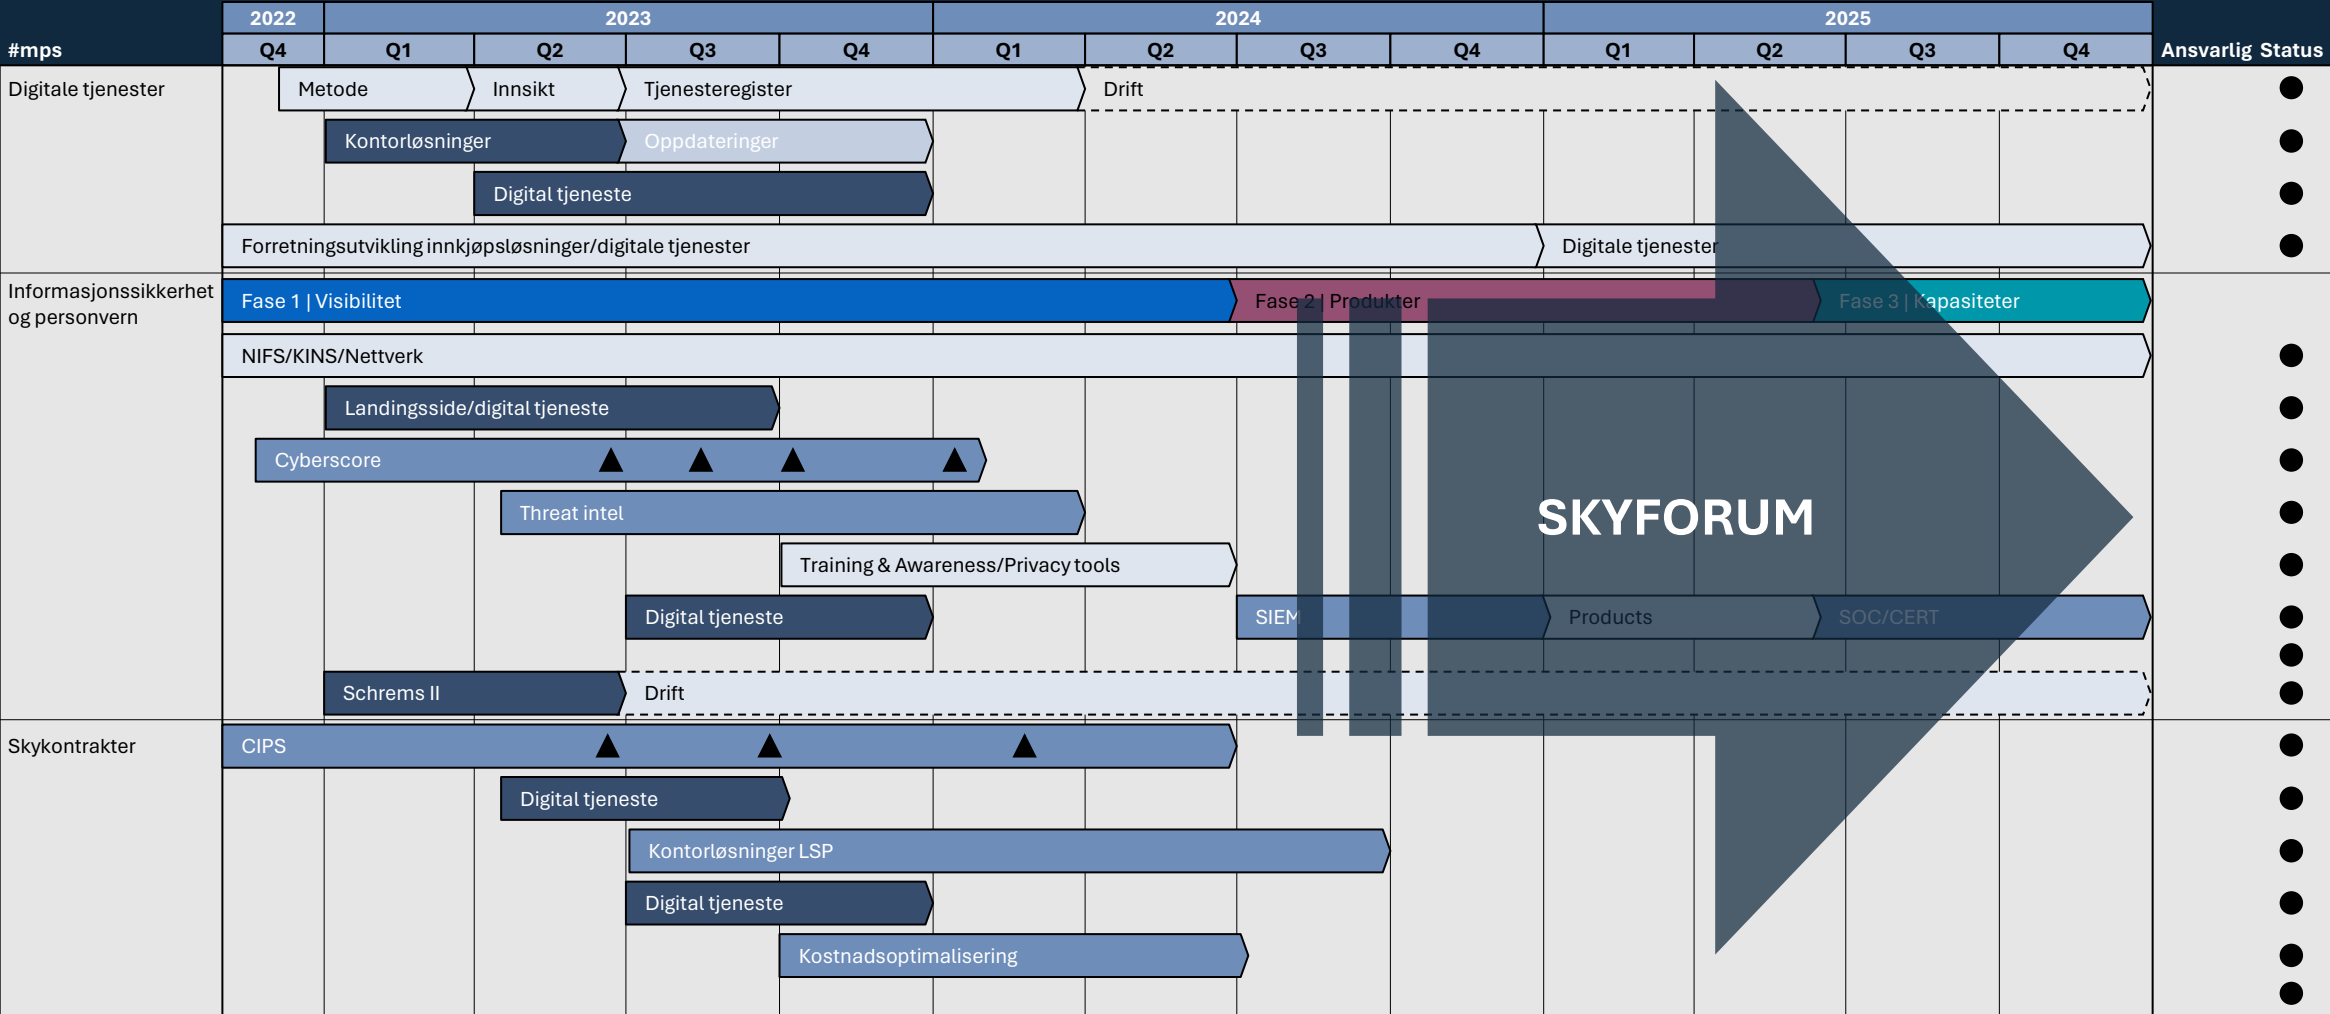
| #mps | 2022 Q4 | 2023 Q1 | 2023 Q2 | 2023 Q3 | 2023 Q4 | 2024 Q1 | 2024 Q2 | 2024 Q3 | 2024 Q4 | 2025 Q1 | 2025 Q2 | 2025 Q3 | 2025 Q4 | Ansvarlig | Status |
|---|---|---|---|---|---|---|---|---|---|---|---|---|---|---|---|

Digitale tjenester
Metode
Innsikt
Tjenesteregister
Drift
Kontorløsninger
Oppdateringer
Digital tjeneste
Forretningsutvikling innkjøpsløsninger/digitale tjenester
Digitale tjenester

Informasjonssikkerhet og personvern
Fase 1 | Visibilitet
Fase 2 | Produkter
Fase 3 | Kapasiteter
NIFS/KINS/Nettverk
Landingsside/digital tjeneste
Cyberscore
Threat intel
Training & Awareness/Privacy tools
Digital tjeneste
SIEM
Products
SOC/CERT
Schrems II
Drift

Skykontrakter
CIPS
Digital tjeneste
Kontorløsninger LSP
Digital tjeneste
Kostnadsoptimalisering

SKYFORUM